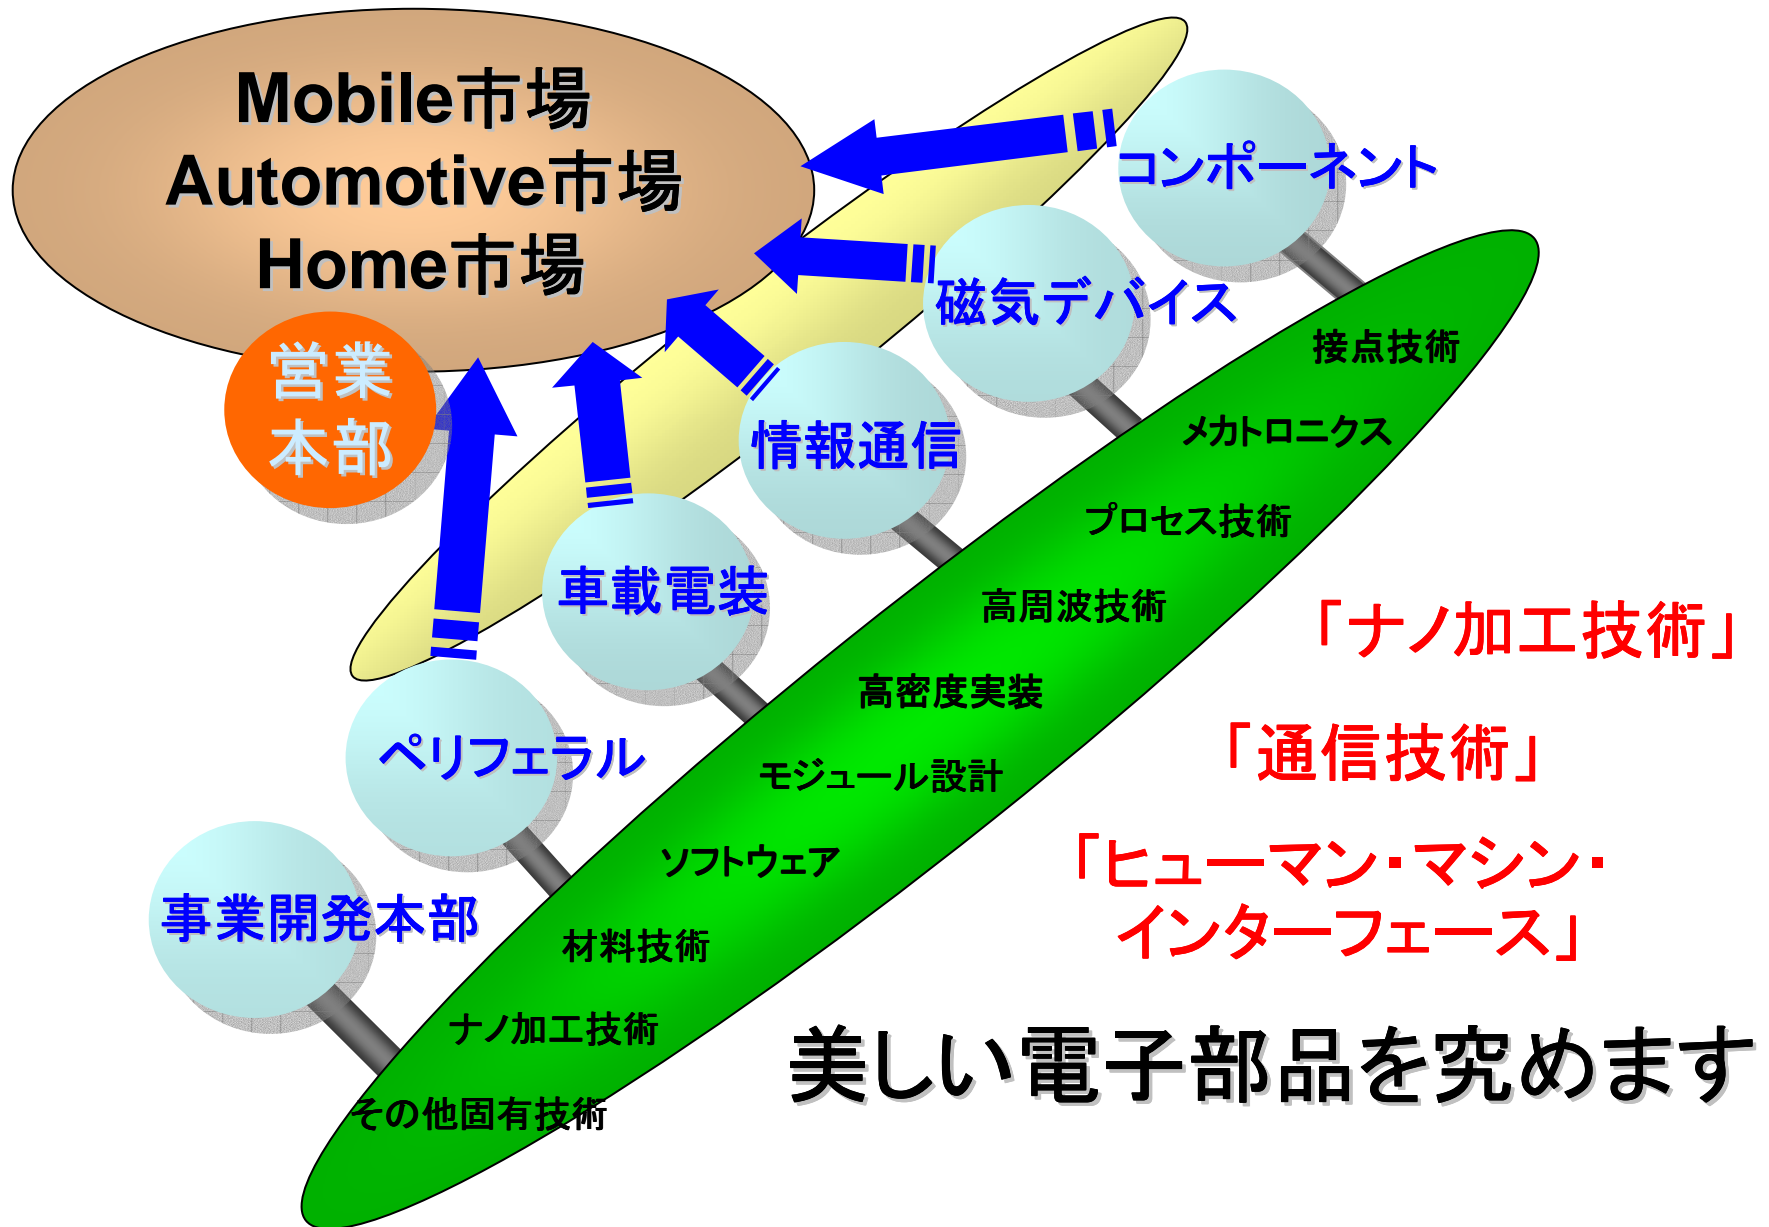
Mobile市場
Automotive市場
Home市場

営業
本部

コンポーネント

磁気デバイス

情報通信

車載電装

ペリフェラル

事業開発本部

接点技術
メカトロニクス
プロセス技術
高周波技術
高密度実装
モジュール設計
ソフトウェア
材料技術
ナノ加工技術
その他固有技術

「ナノ加工技術」

「通信技術」

「ヒューマン・マシン・インターフェース」

美しい電子部品を究めます